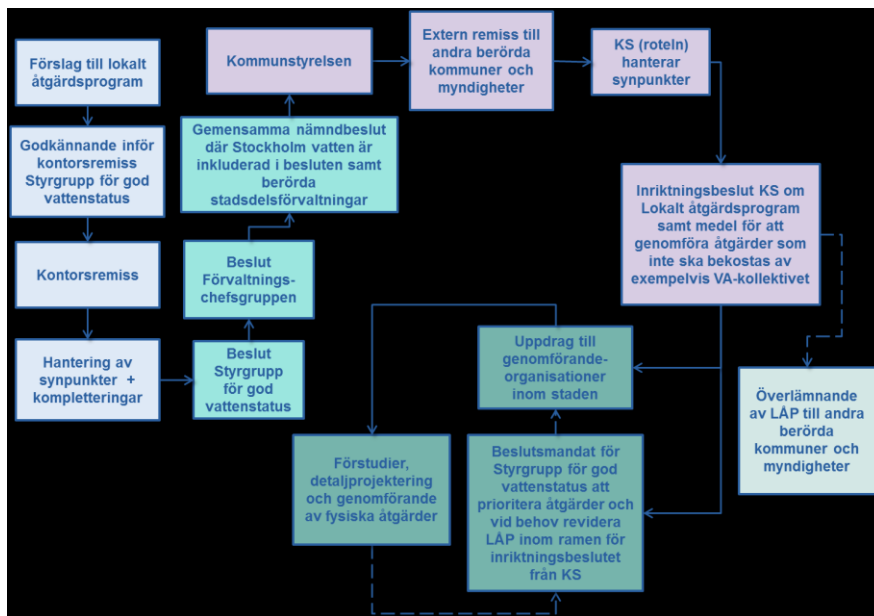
Förslag till lokalt åtgärdsprogram

Godkännande inför kontorsremiss Styrgrupp för god vattenstatus

Kontorsremiss

Hantering av synpunkter + kompletteringar

Beslut Styrgrupp för god vattenstatus

Beslut Förvaltnings-chefsgruppen

Gemensamma nämndbeslut där Stockholm vatten är inkluderad i besluten samt berörda stadsdelsförvaltningar

Kommunstyrelsen

Extern remiss till andra berörda kommuner och myndigheter

KS (roteln) hanterar synpunkter

Inriktningsbeslut KS om Lokalt åtgärdsprogram samt medel för att genomföra åtgärder som inte ska bekostas av exempelvis VA-kollektivet

Överlämnande av LÅP till andra berörda kommuner och myndigheter

Uppdrag till genomförande-organisationer inom staden

Förstudier, detaljprojektering och genomförande av fysiska åtgärder

Beslutsmandat för Styrgrupp för god vattenstatus att prioritera åtgärder och vid behov revidera LÅP inom ramen för inriktningsbeslutet från KS